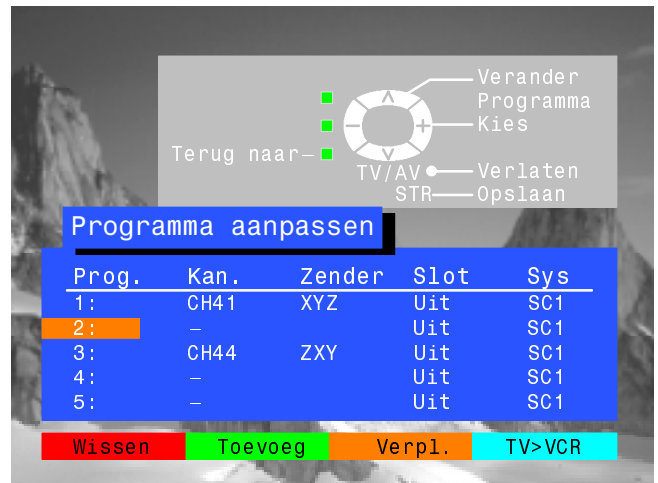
Verander Programma
Kies
Terug naar
TV/AV
Verlaten
STR
Opslaan

Programma aanpassen

| Prog. | Kan. | Zender | Slot | Sys |
|---|---|---|---|---|
| 1: | CH41 | XYZ | Uit | SC1 |
| 2: | – | | Uit | SC1 |
| 3: | CH44 | ZXY | Uit | SC1 |
| 4: | – | | Uit | SC1 |
| 5: | – | | Uit | SC1 |

Wissen Toevoeg Verpl. TV>VCR